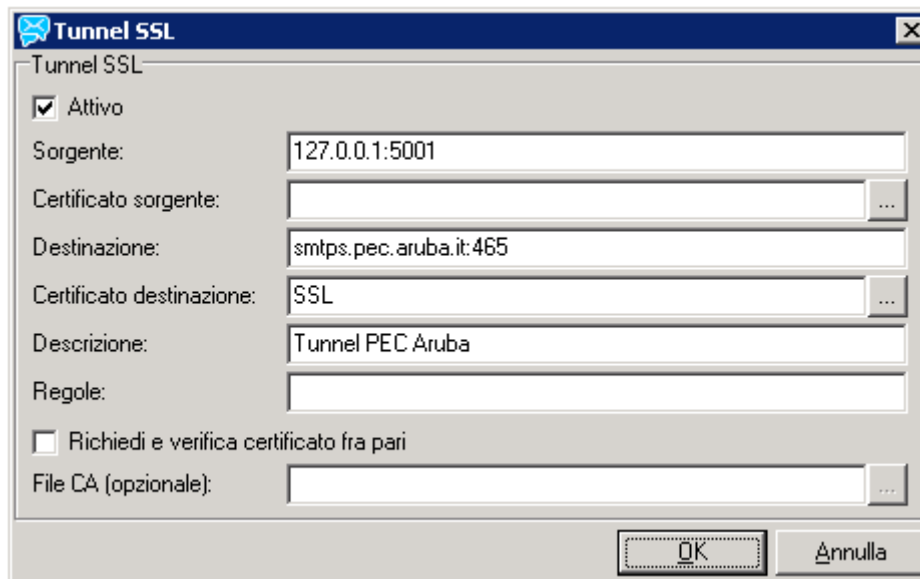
Tunnel SSL

Tunnel SSL

Attivo

Sorgente: 127.0.0.1:5001

Certificato sorgente: ...

Destinazione: smtps.pec.aruba.it:465

Certificato destinazione: SSL ...

Descrizione: Tunnel PEC Aruba

Regole:

Richiedi e verifica certificato fra pari

File CA (opzionale): ...

OK

Annulla